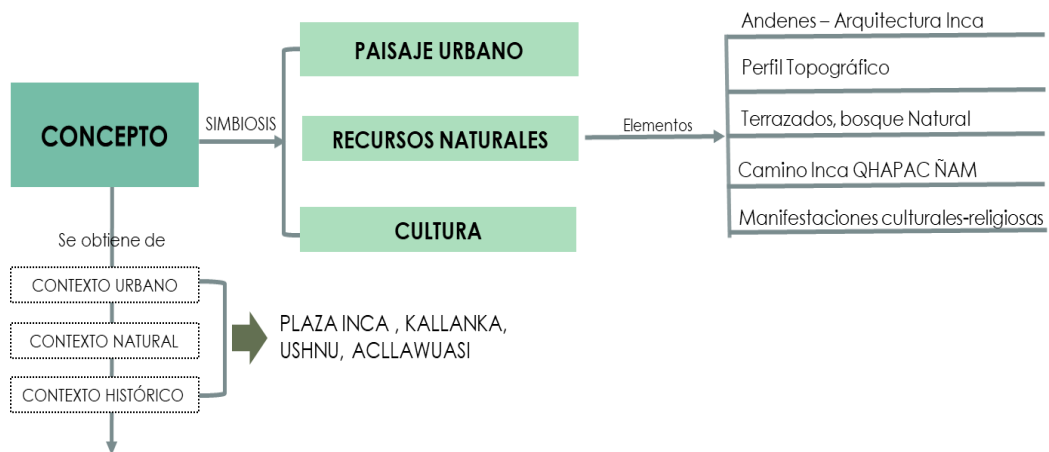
CONCEPTO

SIMBIOSIS

PAISAJE URBANO

RECURSOS NATURALES

CULTURA

Elementos

Andenes – Arquitectura Inca

Perfil Topográfico

Terrazados, bosque Natural

Camino Inca QHAPAC ÑAM

Manifestaciones culturales-religiosas

Se obtiene de

CONTEXTO URBANO

CONTEXTO NATURAL

CONTEXTO HISTÓRICO

PLAZA INCA , KALLANKA, USHNU, ACLLAWUASI